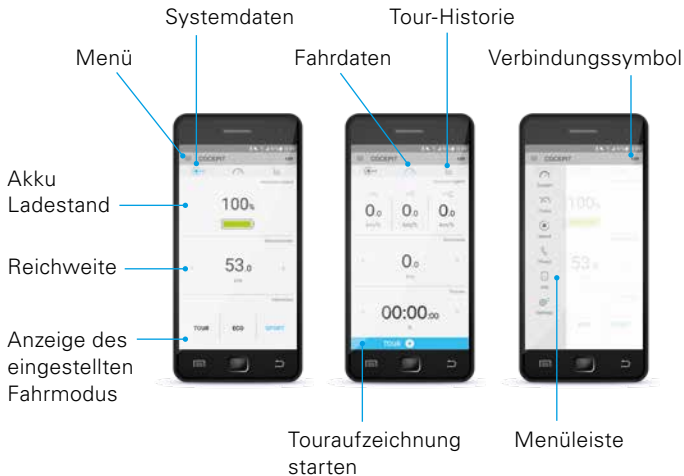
Systemdaten

Tour-Historie

Menü

Fahrdaten

Verbindungssymbol

Akku Ladestand

Reichweite

Anzeige des eingestellten Fahrmodus

COCKPIT

100%

53.0

TOUR

ECO

SPORT

COCKPIT

0.0

0.0

0.0

0.0

00:00.00

COCKPIT

100%

53.0

Touraufzeichnung starten

Menüleiste